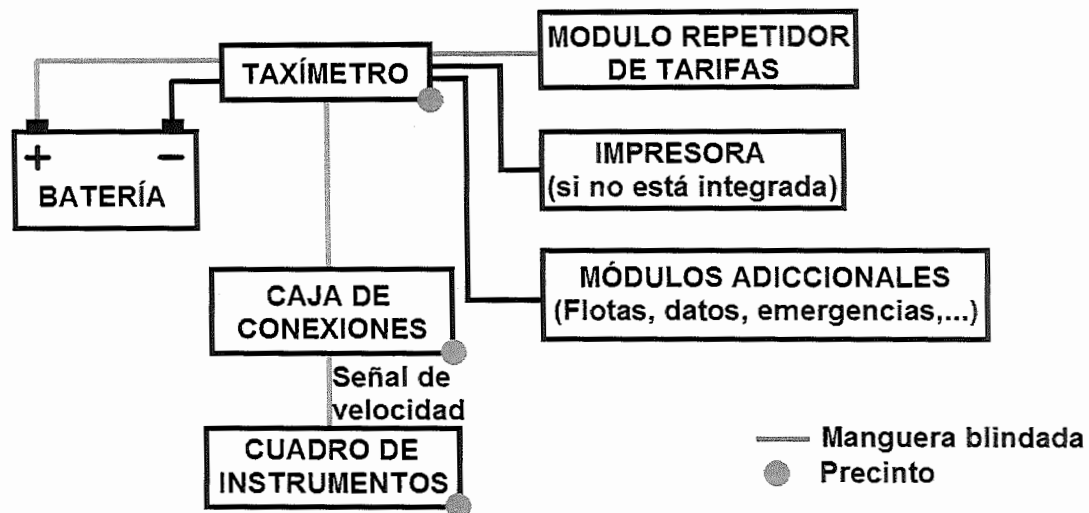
TAXÍMETRO

MODULO REPETIDOR DE TARIFAS

+ −
BATERÍA

IMPRESORA
(si no está integrada)

MÓDULOS ADICCIONALES
(Flotas, datos, emergencias,...)

CAJA DE CONEXIONES

Señal de velocidad

CUADRO DE INSTRUMENTOS

Manguera blindada
Precinto